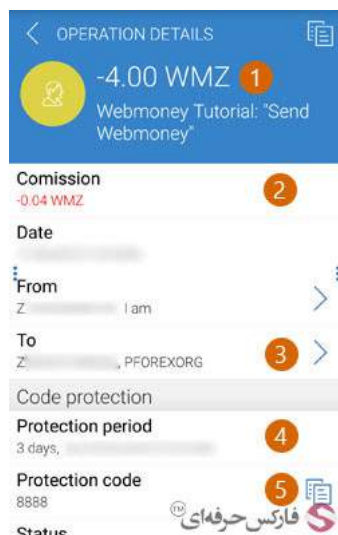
OPERATION DETAILS

-4.00 WMZ 1

Webmoney Tutorial: "Send Webmoney"

Comission
-0.04 WMZ 2

Date

From
Z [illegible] I am

To
Z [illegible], PFOREXORG 3

Code protection

Protection period
3 days, 4

Protection code
8888 5

Status

فارکس حرفه‌ای TM